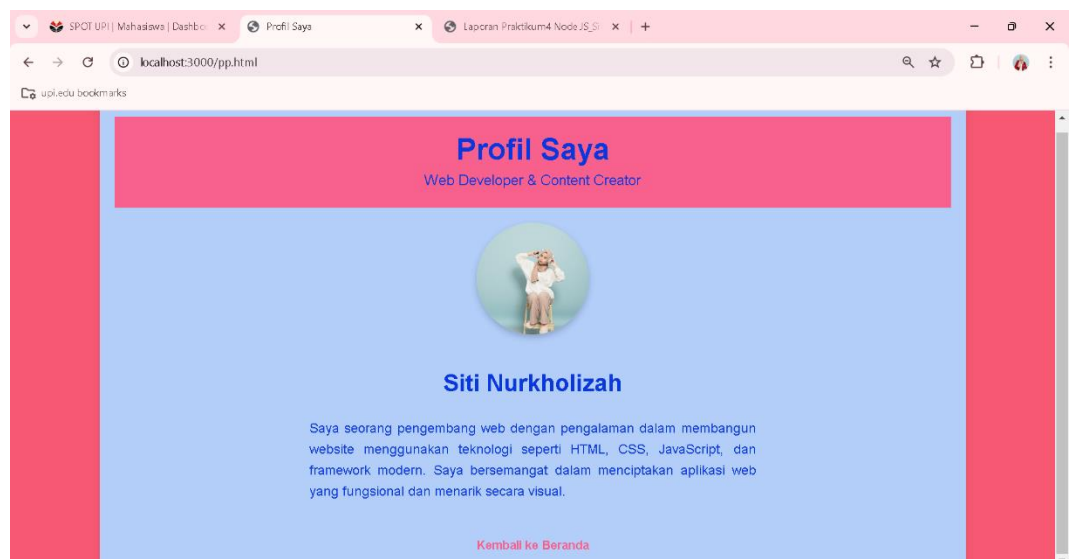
SPOT UPI | Mahasiswa | Dashbo ×
Profil Saya ×
Laporan Praktikum4 Node JS_Si ×
+

localhost:3000/pp.html

upi.edu bookmarks

Profil Saya

Web Developer & Content Creator

Siti Nurkholizah

Saya seorang pengembang web dengan pengalaman dalam membangun website menggunakan teknologi seperti HTML, CSS, JavaScript, dan framework modern. Saya bersemangat dalam menciptakan aplikasi web yang fungsional dan menarik secara visual.

Kembali ke Beranda